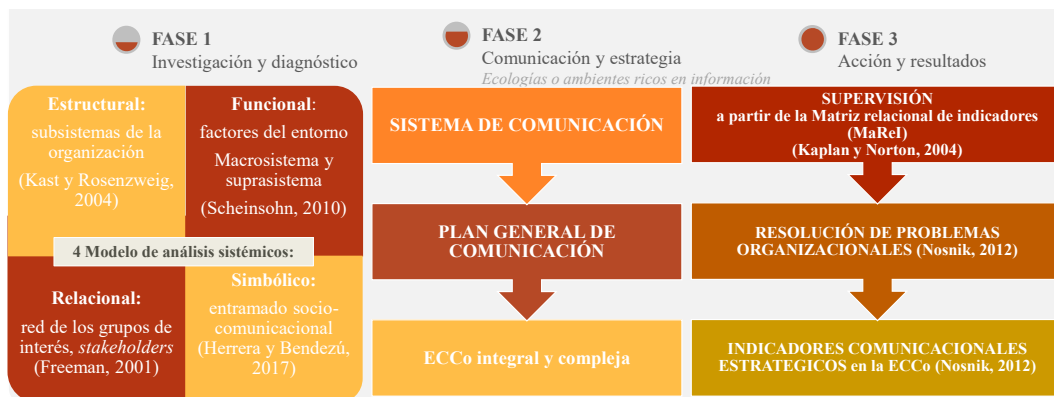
FASE 1
Investigación y diagnóstico

FASE 2
Comunicación y estrategia
Ecologías o ambientes ricos en información

FASE 3
Acción y resultados

Estructural:
subsistemas de la organización
(Kast y Rosenzweig, 2004)

Funcional:
factores del entorno
Macrosistema y suprasistema
(Scheinsohn, 2010)

4 Modelo de análisis sistémicos:

Relacional:
red de los grupos de interés, *stakeholders*
(Freeman, 2001)

Simbólico:
entramado socio-comunicacional
(Herrera y Bendezú, 2017)

SISTEMA DE COMUNICACIÓN

PLAN GENERAL DE COMUNICACIÓN

ECCo integral y compleja

SUPERVISIÓN
a partir de la Matriz relacional de indicadores (MaRel)
(Kaplan y Norton, 2004)

RESOLUCIÓN DE PROBLEMAS ORGANIZACIONALES (Nosnik, 2012)

INDICADORES COMUNICACIONALES ESTRATEGICOS en la ECCo (Nosnik, 2012)